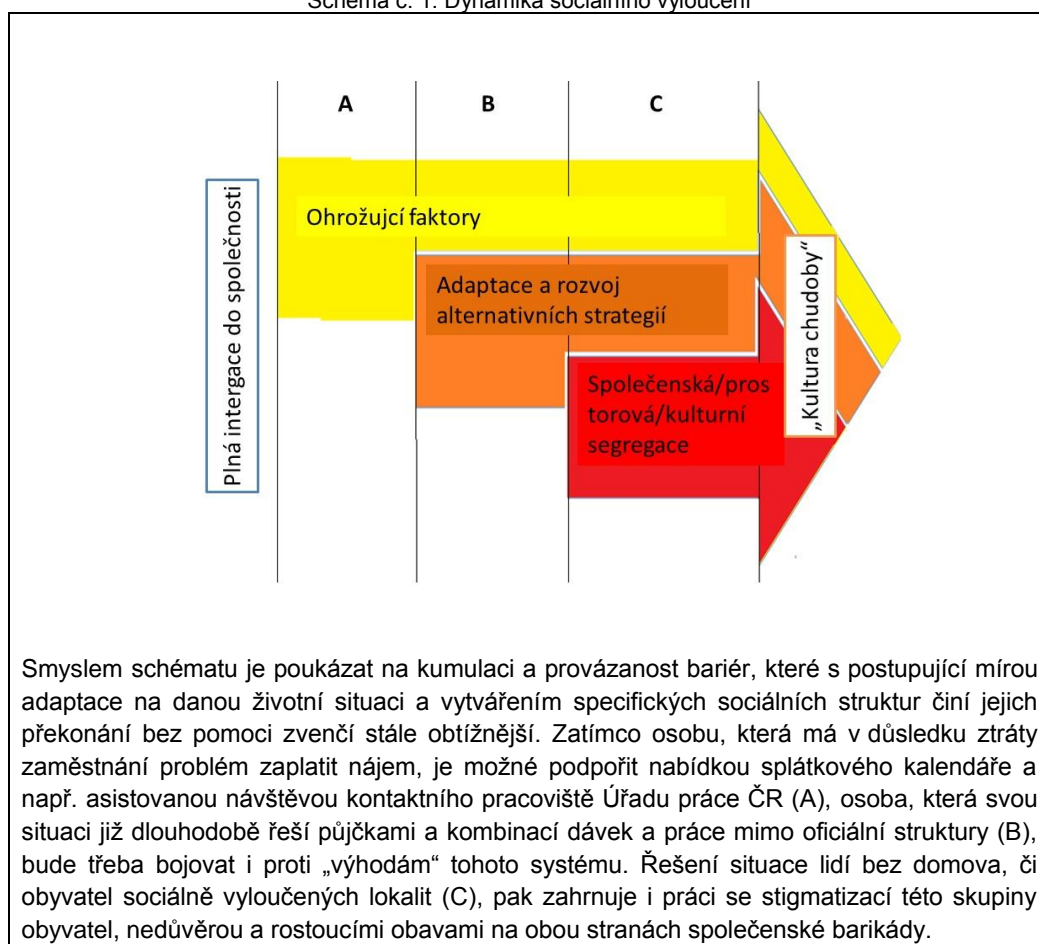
Schéma č. 1: Dynamika sociálního vyloučení

A

B

C

Plná intergace do společnosti

Ohrožující faktory

Adaptace a rozvoj alternativních strategií

Společenská/prostorová/kulturní segregace

„Kultura chudoby"

Smyslem schématu je poukázat na kumulaci a provázanost bariér, které s postupující mírou adaptace na danou životní situaci a vytvářením specifických sociálních struktur činí jejich překonání bez pomoci zvenčí stále obtížnější. Zatímco osobu, která má v důsledku ztráty zaměstnání problém zaplatit nájem, je možné podpořit nabídkou splátkového kalendáře a např. asistovanou návštěvou kontaktního pracoviště Úřadu práce ČR (A), osoba, která svou situaci již dlouhodobě řeší půjčkami a kombinací dávek a práce mimo oficiální struktury (B), bude třeba bojovat i proti „výhodám" tohoto systému. Řešení situace lidí bez domova, či obyvatel sociálně vyloučených lokalit (C), pak zahrnuje i práci se stigmatizací této skupiny obyvatel, nedůvěrou a rostoucími obavami na obou stranách společenské barikády.